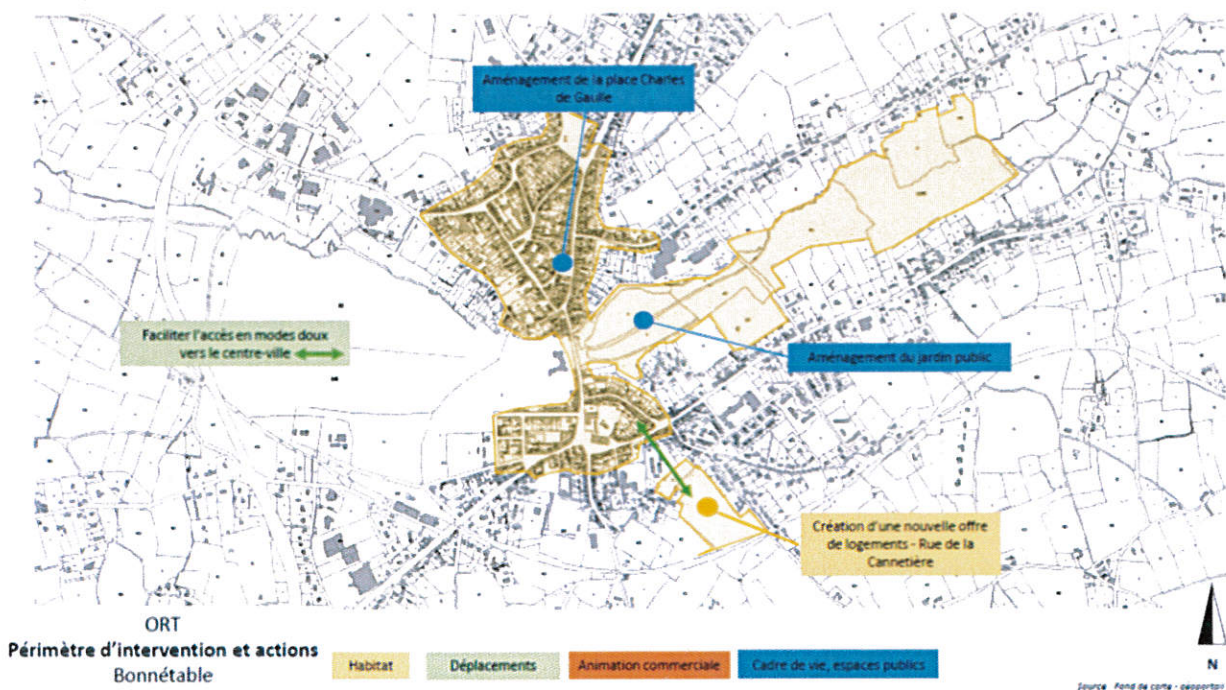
Aménagement de la place Charles de Gaulle

Faciliter l'accès en modes doux vers le centre-ville

Aménagement du jardin public

Création d'une nouvelle offre de logements - Rue de la Cannetière

ORT
Périmètre d'intervention et actions
Bonnétable

Habitat

Déplacements

Animation commerciale

Cadre de vie, espaces publics

N

Source : Fond de carte - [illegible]